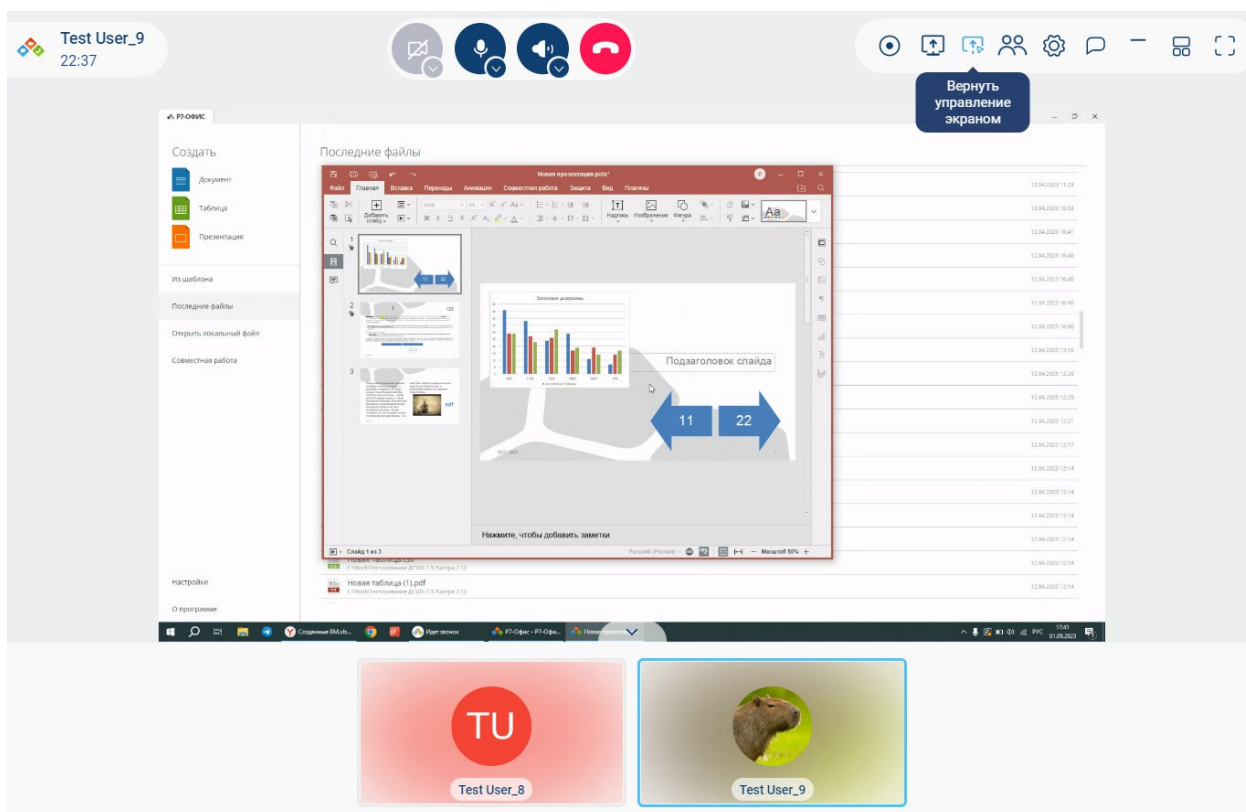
Test User_9
22:37

Вернуть управление экраном

Р7-ОФИС

Создать
Документ
Таблица
Презентация
Из шаблона
Последние файлы
Открыть локальный файл
Совместная работа
Настройки
О программе

Последние файлы

Новая презентация.pptx*
Файл Главная Вставка Переходы Анимация Совместная работа Защита Вид Плагины

Заголовок диаграммы
Подзаголовок слайда
11
22

Нажмите, чтобы добавить заметки
Слайд 1 из 3
Русский (Россия)
Масштаб 50%

Новая таблица (1).pdf

12.04.2023 11:23
12.04.2023 16:53
12.04.2023 16:41
12.04.2023 16:40
12.04.2023 16:40
12.04.2023 16:40
12.04.2023 16:40
12.04.2023 13:16
12.04.2023 12:26
12.04.2023 12:25
12.04.2023 12:21
12.04.2023 12:17
12.04.2023 12:14
12.04.2023 12:14
12.04.2023 12:14
12.04.2023 12:14
12.04.2023 12:14
12.04.2023 12:14

Идет звонок
Р7-Офис - Р7-Офи...
РУС
17:41
01.06.2023

TU
Test User_8
Test User_9